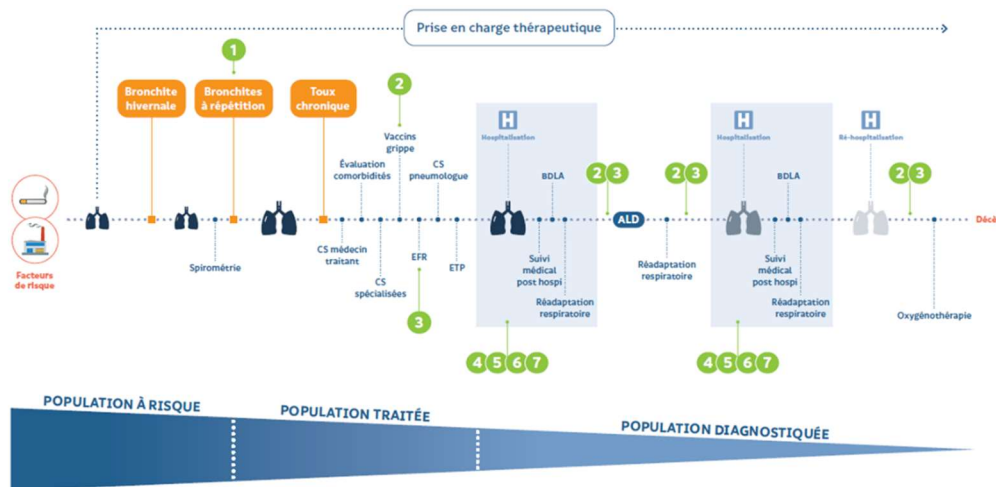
Prise en charge thérapeutique

1

Bronchite hivernale

Bronchites à répétition

Toux chronique

2

Vaccins grippe

Évaluation comorbidités

CS pneumologue

H Hospitalisation

BDLA

2 3

ALD

2 3

H Hospitalisation

BDLA

H Ré-hospitalisation

2 3

Décè

Facteurs de risque

Spirométrie

CS médecin traitant

CS spécialisées

EFR

ETP

3

Suivi médical post hospi

Réadaptation respiratoire

Réadaptation respiratoire

Suivi médical post hospi

Réadaptation respiratoire

Oxygénothérapie

4 5 6 7

4 5 6 7

POPULATION À RISQUE

POPULATION TRAITÉE

POPULATION DIAGNOSTIQUÉE